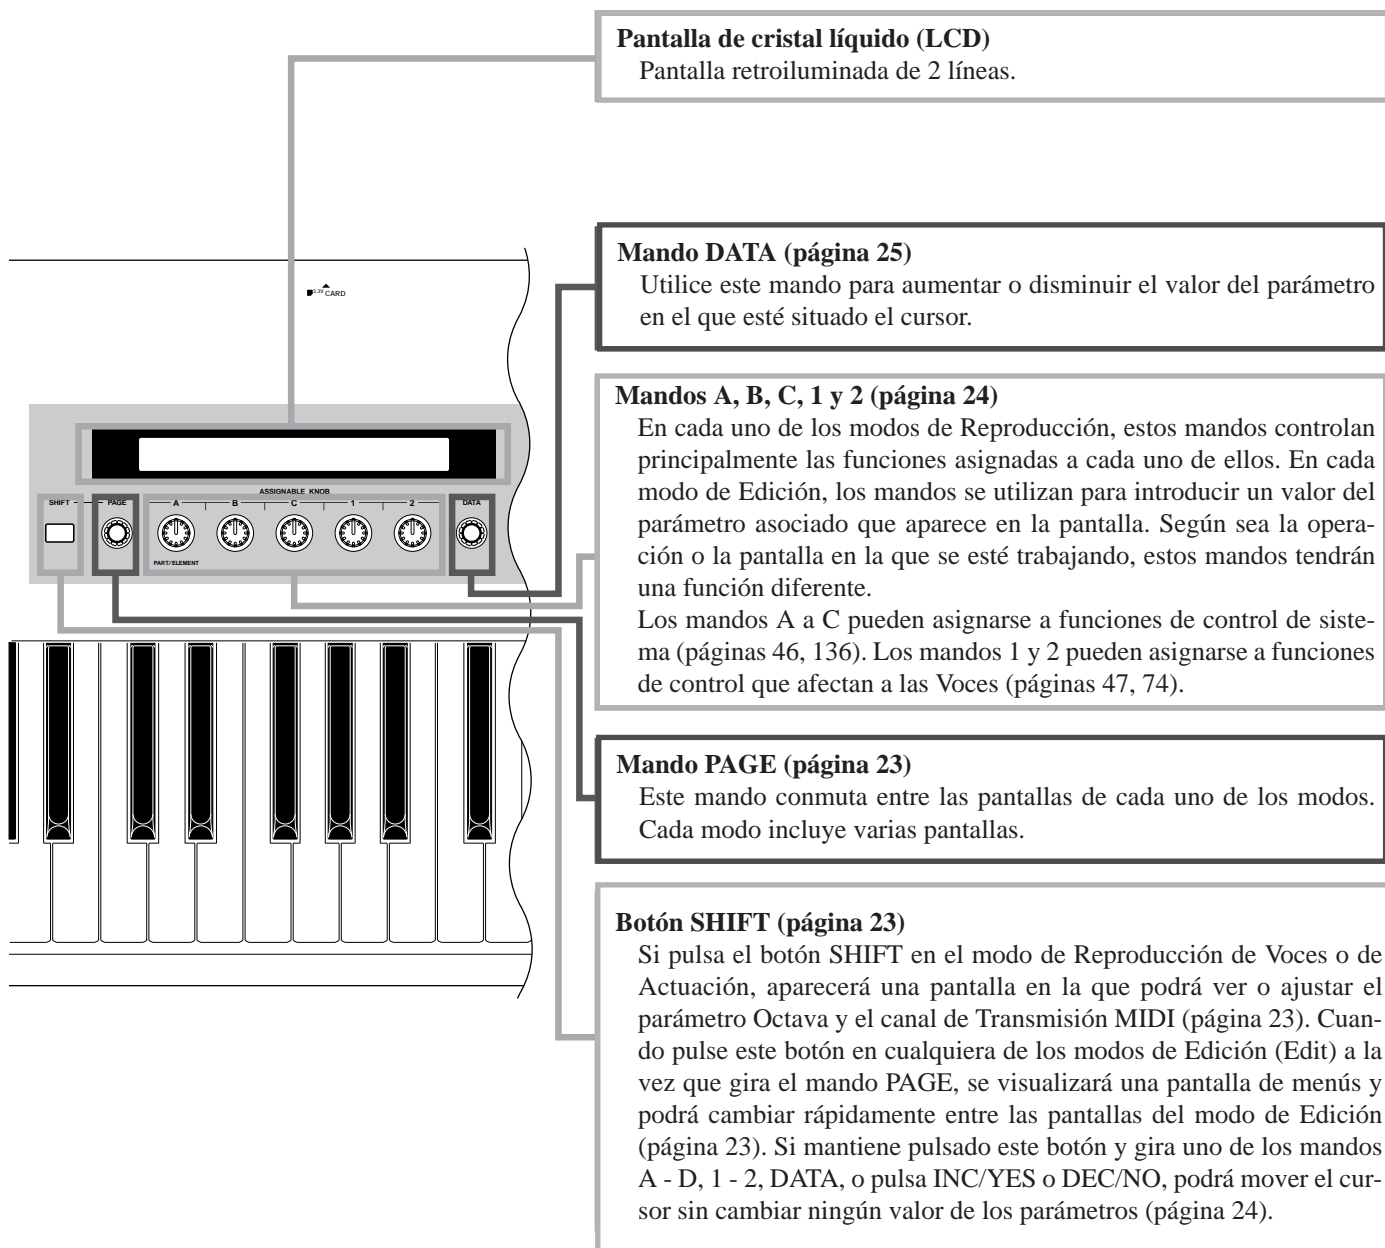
Pantalla de cristal líquido (LCD)
Pantalla retroiluminada de 2 líneas.

3.3V CARD

SHIFT PAGE ASSIGNABLE KNOB A B C 1 2 DATA
PART/ELEMENT

Mando DATA (página 25)
Utilice este mando para aumentar o disminuir el valor del parámetro en el que esté situado el cursor.

Mandos A, B, C, 1 y 2 (página 24)
En cada uno de los modos de Reproducción, estos mandos controlan principalmente las funciones asignadas a cada uno de ellos. En cada modo de Edición, los mandos se utilizan para introducir un valor del parámetro asociado que aparece en la pantalla. Según sea la operación o la pantalla en la que se esté trabajando, estos mandos tendrán una función diferente.
Los mandos A a C pueden asignarse a funciones de control de sistema (páginas 46, 136). Los mandos 1 y 2 pueden asignarse a funciones de control que afectan a las Voces (páginas 47, 74).

Mando PAGE (página 23)
Este mando conmuta entre las pantallas de cada uno de los modos. Cada modo incluye varias pantallas.

Botón SHIFT (página 23)
Si pulsa el botón SHIFT en el modo de Reproducción de Voces o de Actuación, aparecerá una pantalla en la que podrá ver o ajustar el parámetro Octava y el canal de Transmisión MIDI (página 23). Cuando pulse este botón en cualquiera de los modos de Edición (Edit) a la vez que gira el mando PAGE, se visualizará una pantalla de menús y podrá cambiar rápidamente entre las pantallas del modo de Edición (página 23). Si mantiene pulsado este botón y gira uno de los mandos A - D, 1 - 2, DATA, o pulsa INC/YES o DEC/NO, podrá mover el cursor sin cambiar ningún valor de los parámetros (página 24).